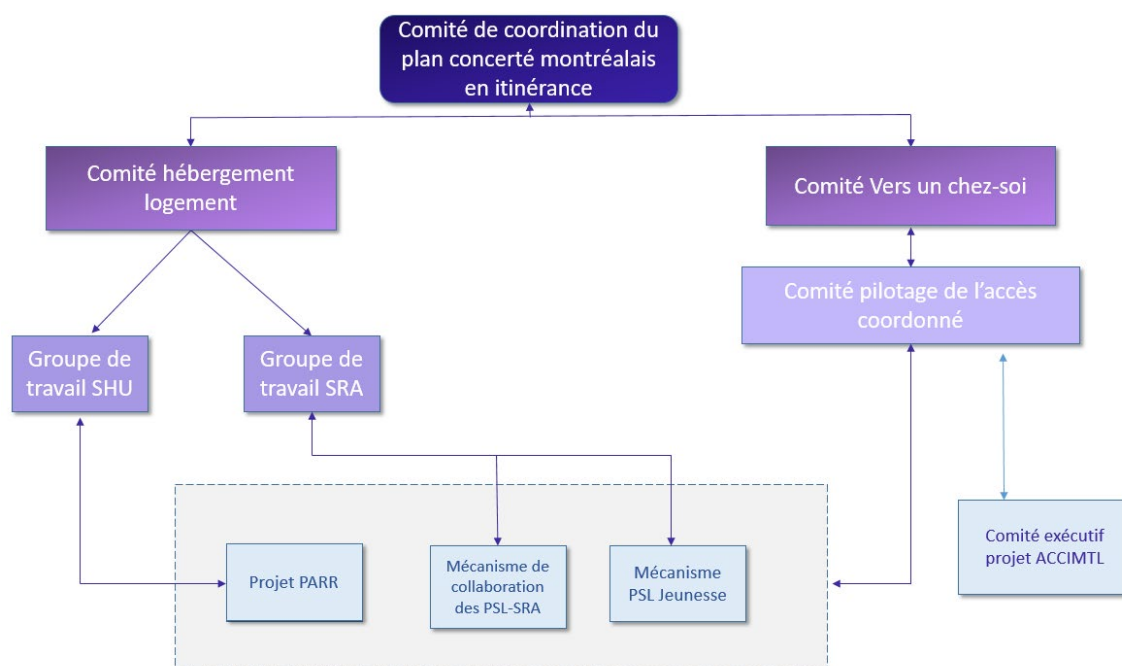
Comité de coordination du plan concerté montréalais en itinérance

Comité hébergement logement

Comité Vers un chez-soi

Comité pilotage de l'accès coordonné

Groupe de travail SHU

Groupe de travail SRA

Projet PARR

Mécanisme de collaboration des PSL-SRA

Mécanisme PSL Jeunesse

Comité exécutif projet ACCIMTL